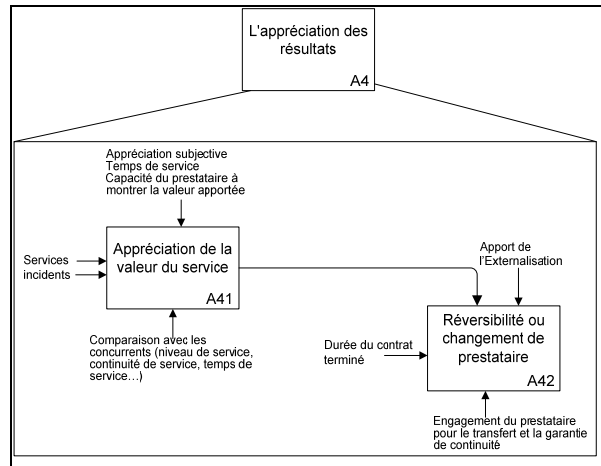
L'appréciation des résultats
A4

Appréciation subjective
Temps de service
Capacité du prestataire à montrer la valeur apportée

Services incidents

Appréciation de la valeur du service
A41

Comparaison avec les concurrents (niveau de service, continuité de service, temps de service…)

Apport de l'Externalisation

Durée du contrat terminé

Réversibilité ou changement de prestataire
A42

Engagement du prestataire pour le transfert et la garantie de continuité